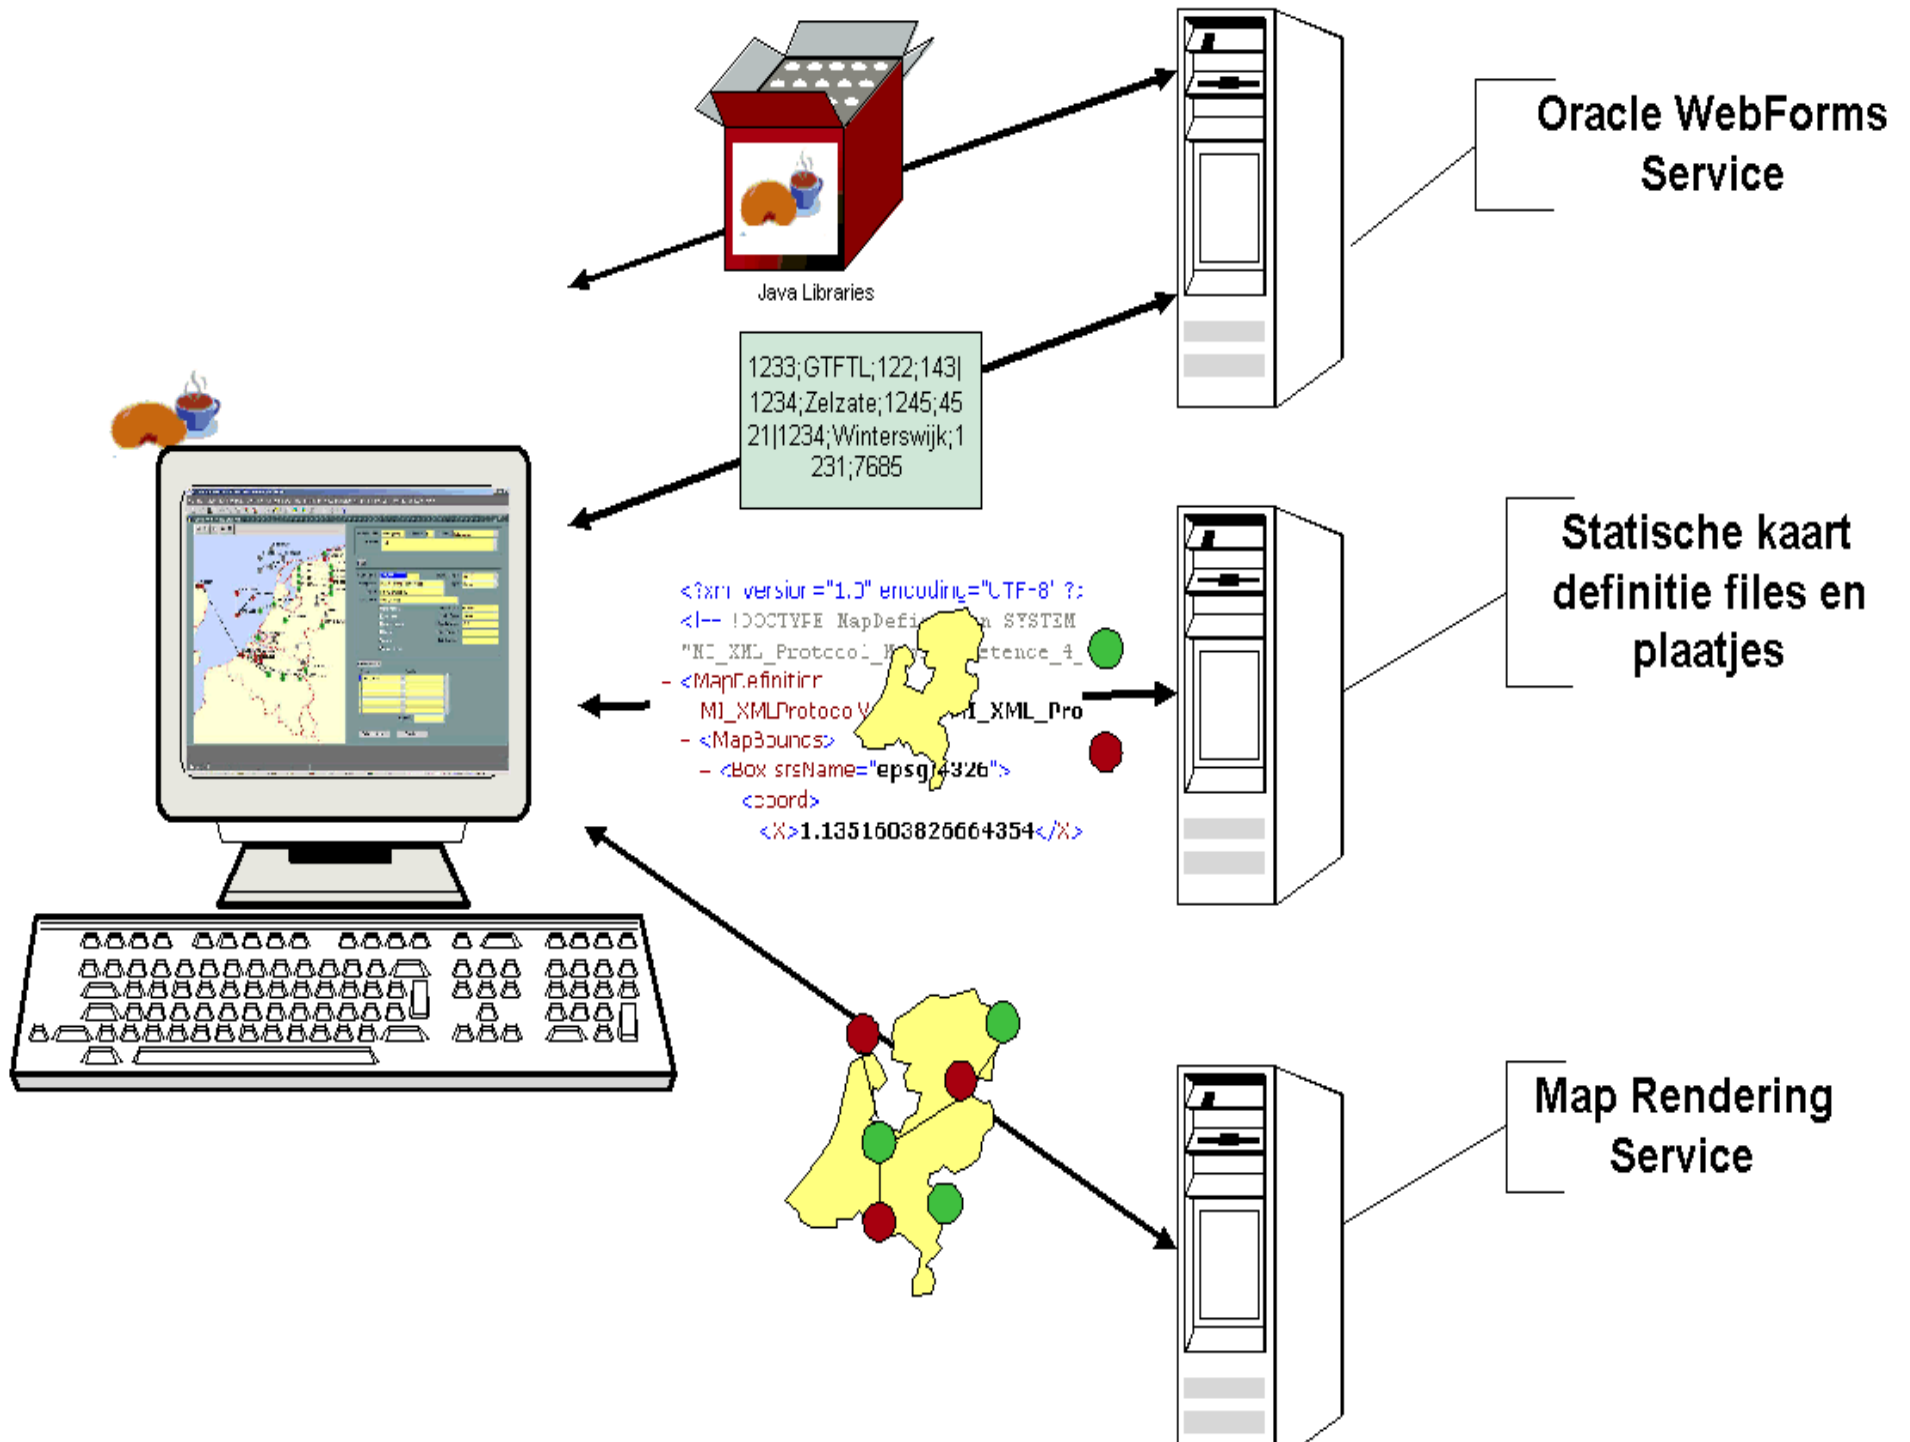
Java Libraries

Oracle WebForms Service

1233;GTFTL;122;143|1234;Zelzate;1245;4521|1234;Winterswijk;1231;7685

<?xml version="1.0" encoding="UTF-8" ?>
<!-- !DOCTYPE MapDefi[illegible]n SYSTEM
"MI_XML_Protocol_M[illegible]etence_4_
- <MapDefinition
MI_XMLProtoco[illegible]I_XML_Pro
- <MapBounds>
- <Box srsName="epsg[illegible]4326">
<coord>
<X>1.1351603826664354</X>

Statische kaart definitie files en plaatjes

Map Rendering Service